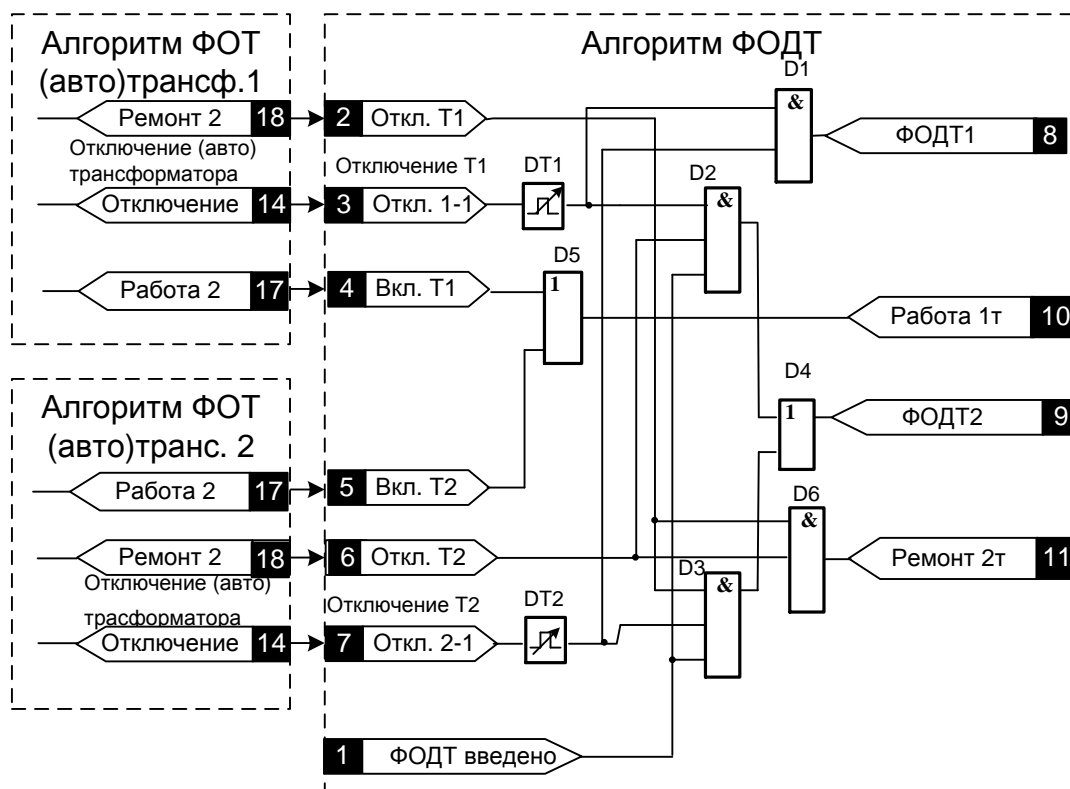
Алгоритм ФОТ (авто)трансф.1

Ремонт 2 18
Отключение (авто) трансформатора
Отключение 14
Работа 2 17

Алгоритм ФОТ (авто)транс. 2

Работа 2 17
Ремонт 2 18
Отключение (авто) трасформатора
Отключение 14

Алгоритм ФОДТ

2 Откл. Т1
Отключение Т1
3 Откл. 1-1
DT1
4 Вкл. Т1
5 Вкл. Т2
6 Откл. Т2
Отключение Т2
7 Откл. 2-1
DT2
1 ФОДТ введено

D1 &
D2 &
D5 1
D4 1
D6 &
D3 &

ФОДТ1 8
Работа 1т 10
ФОДТ2 9
Ремонт 2т 11